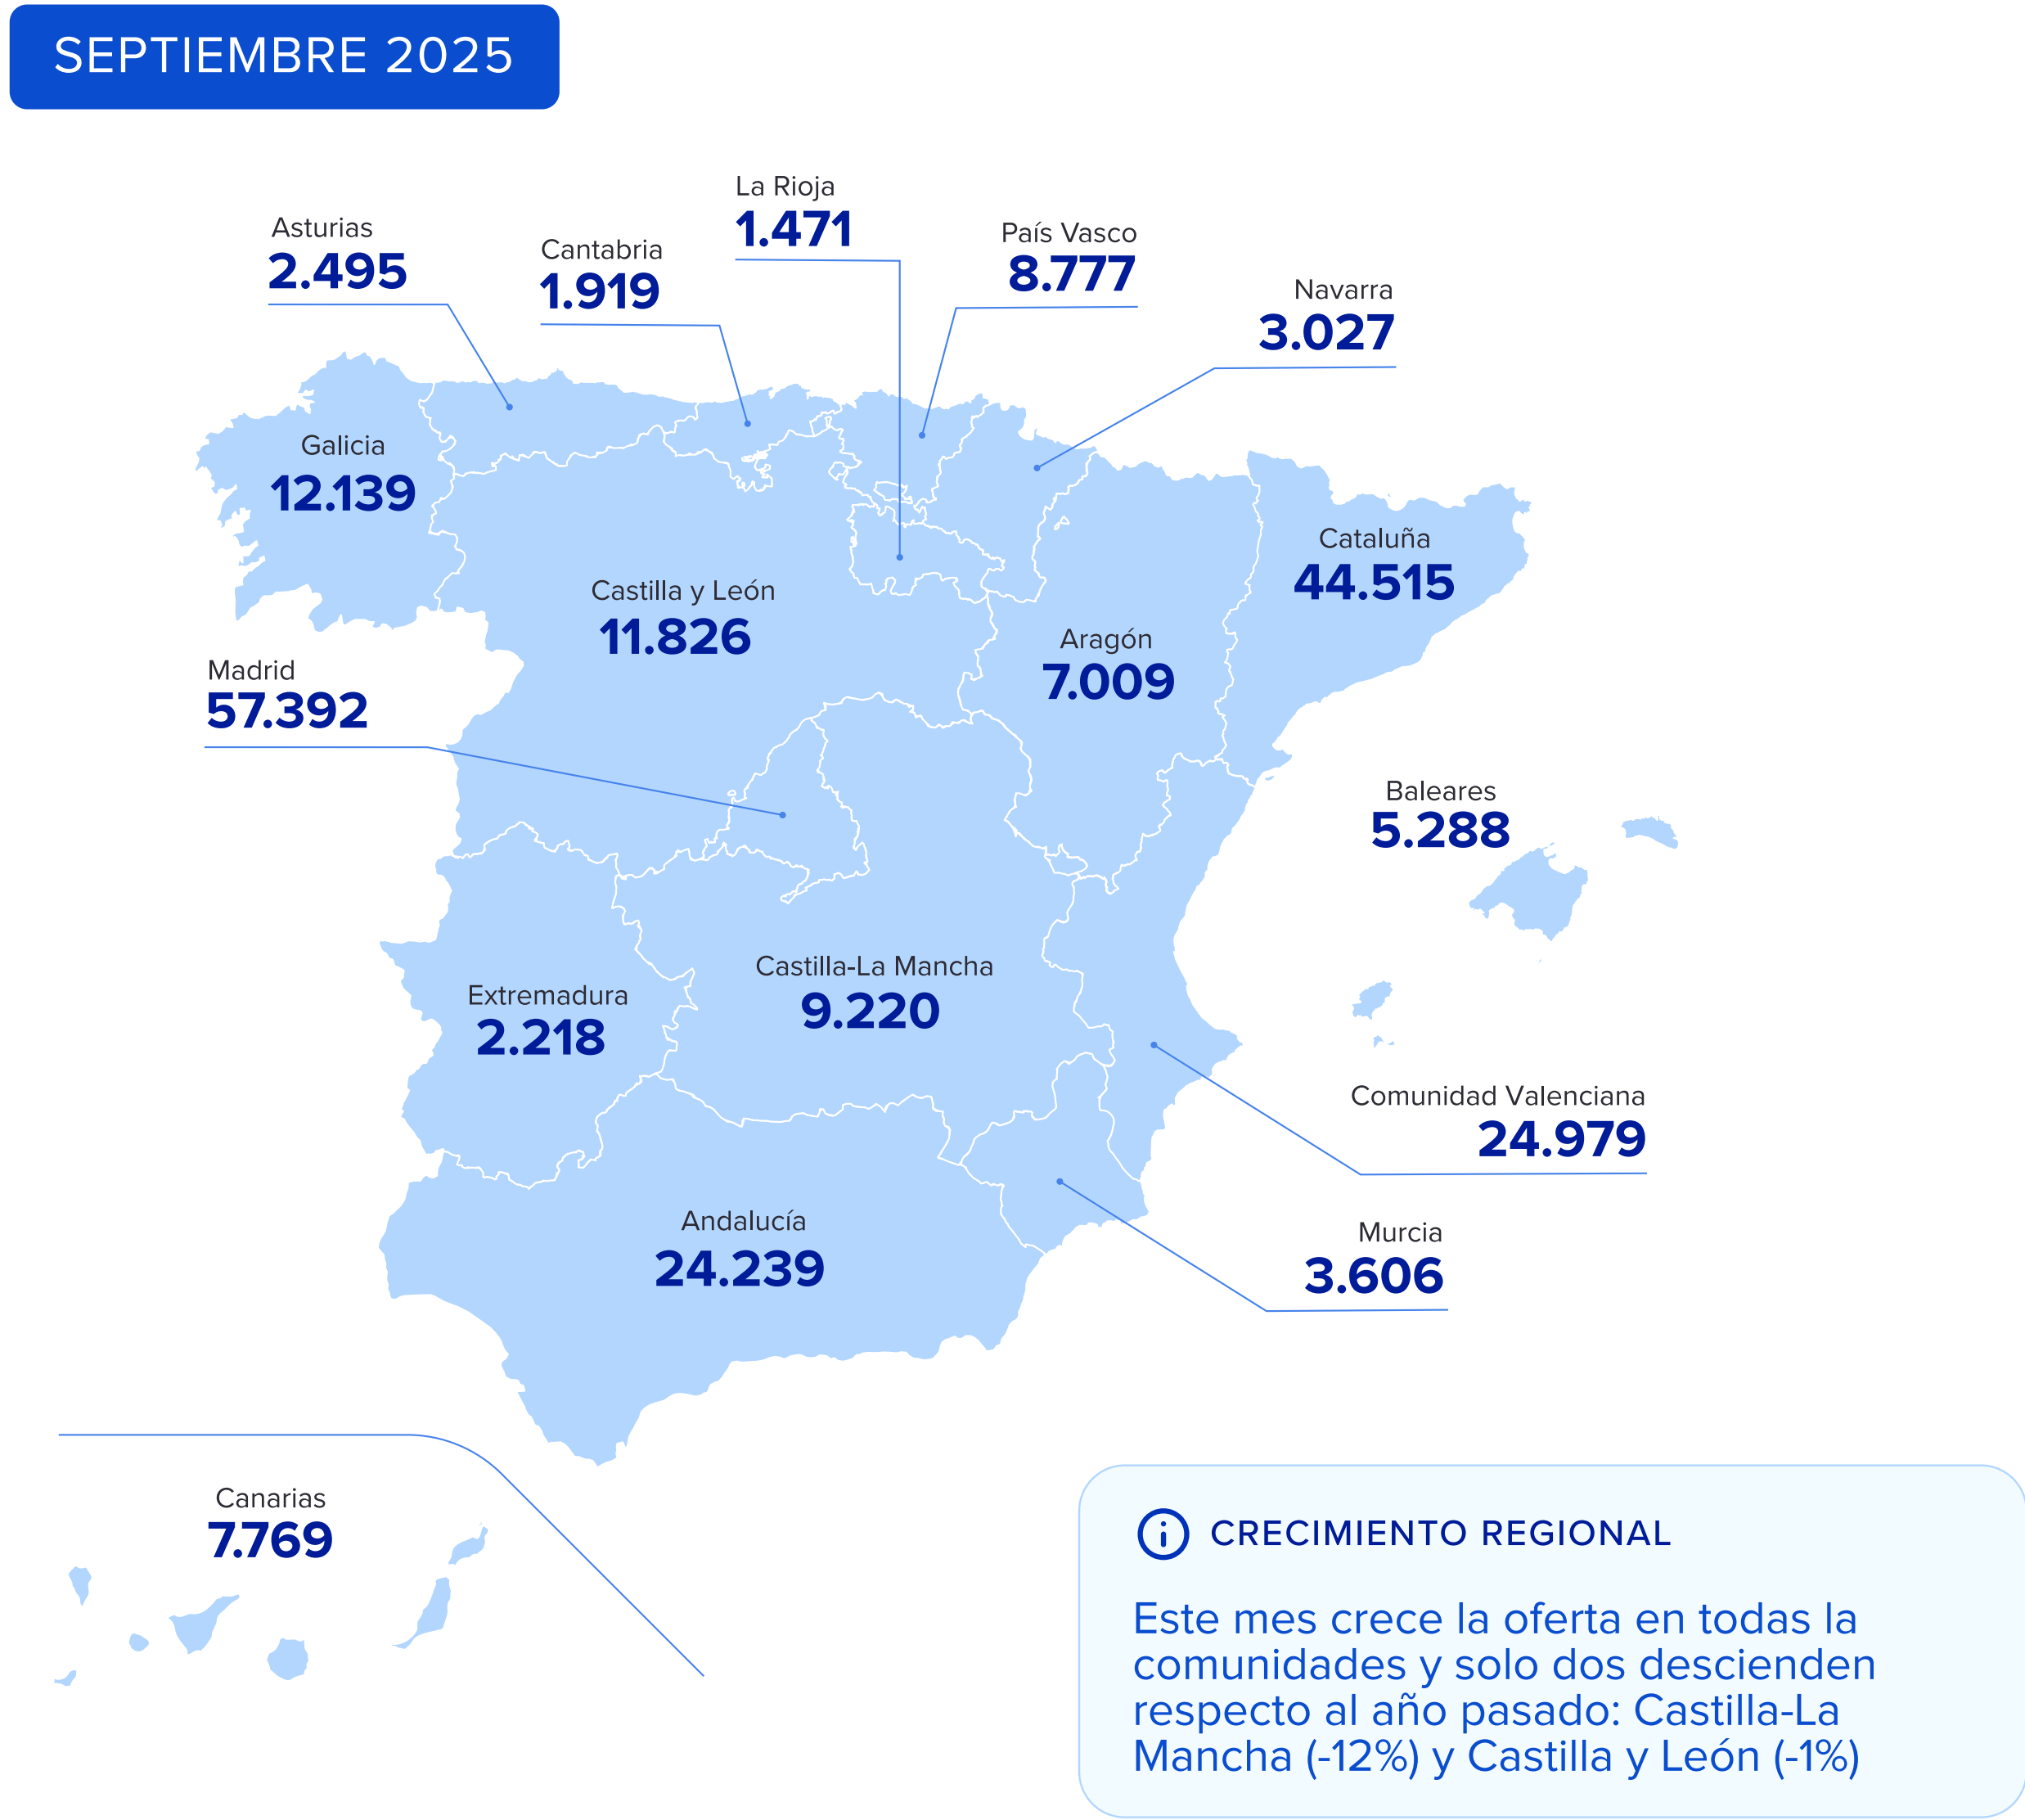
SEPTIEMBRE 2025

La Rioja
1.471

Asturias
2.495

Cantabria
1.919

País Vasco
8.777

Navarra
3.027

Galicia
12.139

Cataluña
44.515

Castilla y León
11.826

Aragón
7.009

Madrid
57.392

Baleares
5.288

Castilla-La Mancha
9.220

Extremadura
2.218

Comunidad Valenciana
24.979

Andalucía
24.239

Murcia
3.606

Canarias
7.769

CRECIMIENTO REGIONAL

Este mes crece la oferta en todas la comunidades y solo dos descienden respecto al año pasado: Castilla-La Mancha (-12%) y Castilla y León (-1%)